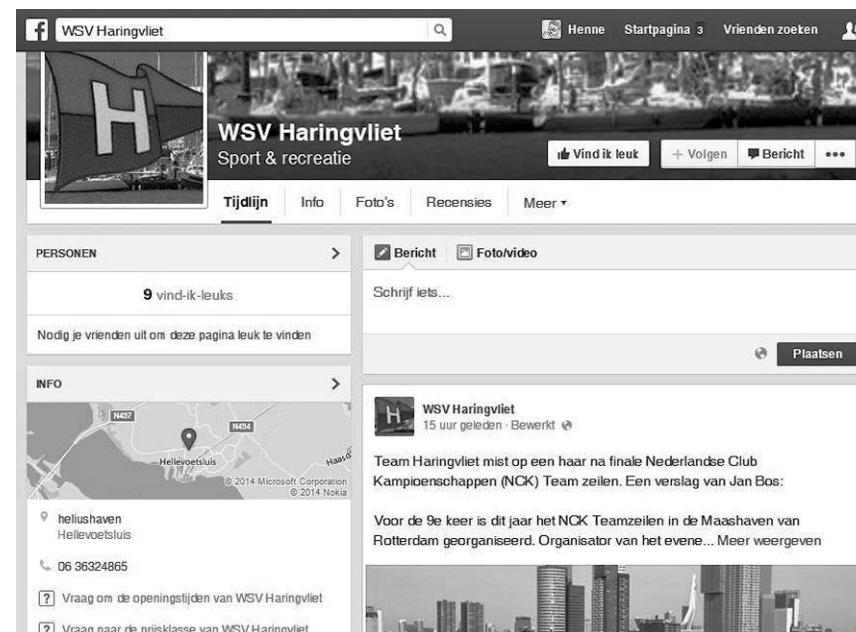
WSV Haringvliet

Henne Startpagina 3 Vrienden zoeken

WSV Haringvliet
Sport & recreatie

Vind ik leuk + Volgen Bericht •••

Tijdlijn Info Foto's Recensies Meer ▾

PERSONEN

9 vind-ik-leuks

Nodig je vrienden uit om deze pagina leuk te vinden

INFO

N457 N494 Hellevoetsluis Haas © 2014 Microsoft Corporation © 2014 Nokia

heliushaven
Hellevoetsluis

06 36324865

Vraag om de openingstijden van WSV Haringvliet

Vraag naar de prijsklasse van WSV Haringvliet

Bericht Foto/video

Schrijf iets...

Plaatsen

WSV Haringvliet
15 uur geleden · Bewerkt

Team Haringvliet mist op een haar na finale Nederlandse Club Kampioenschappen (NCK) Team zeilen. Een verslag van Jan Bos:

Voor de 9e keer is dit jaar het NCK Teamzeilen in de Maashaven van Rotterdam georganiseerd. Organisator van het evene... Meer weergeven